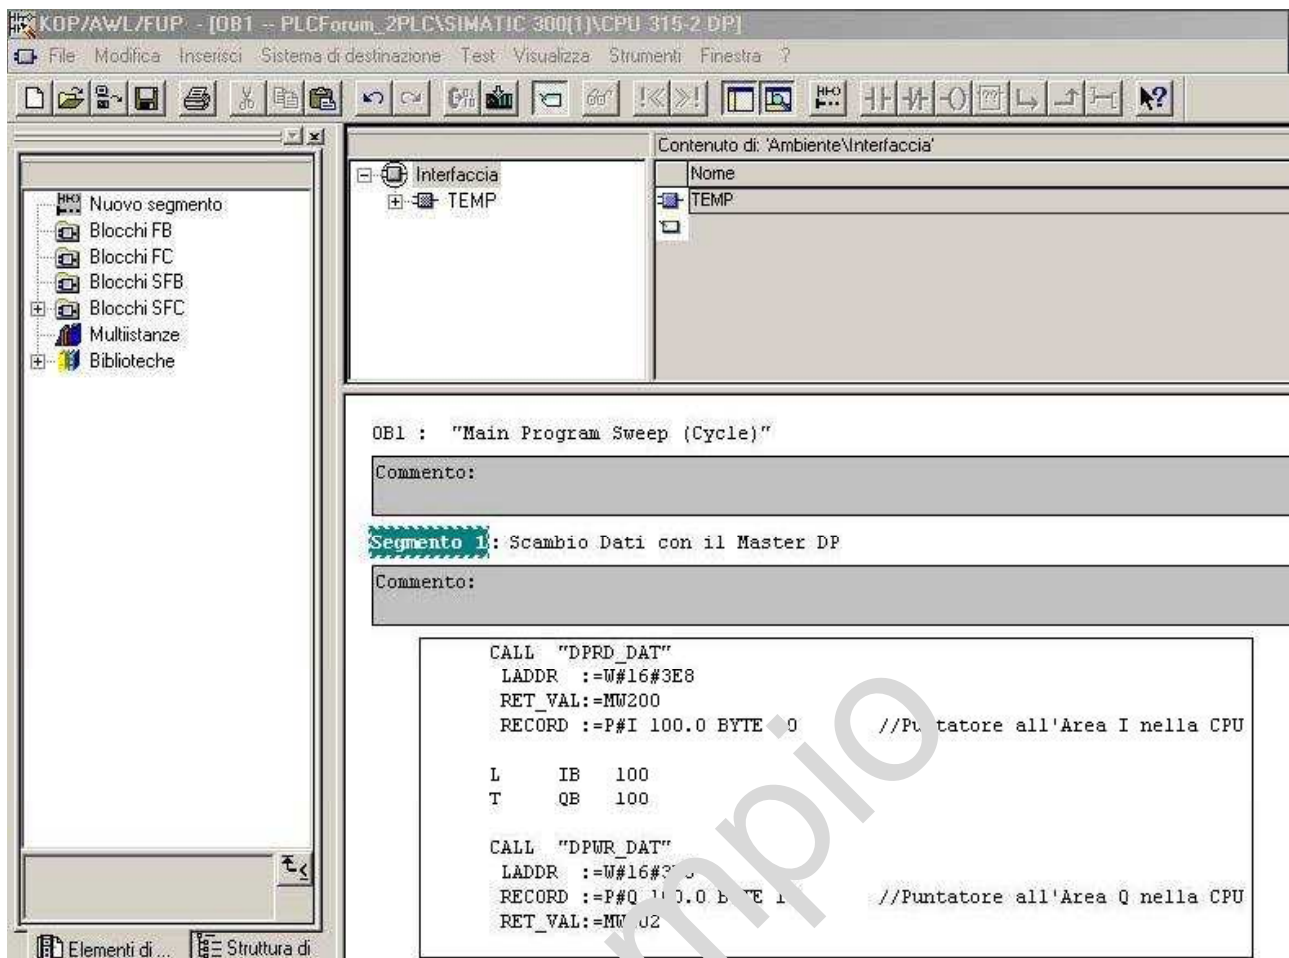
KOP/AWL/FUP - [OB1 -- PLCForum_2PLC\SIMATIC 300(1)\CPU 315-2 DP]

File Modifica Inserisci Sistema di destinazione Test Visualizza Strumenti Finestra ?

Nuovo segmento
Blocchi FB
Blocchi FC
Blocchi SFB
Blocchi SFC
Multiistanze
Biblioteche

Interfaccia
TEMP

Contenuto di: 'Ambiente\Interfaccia'

Nome
TEMP

OB1 : "Main Program Sweep (Cycle)"

Commento:

Segmento 1: Scambio Dati con il Master DP

Commento:

CALL "DPRD_DAT"
LADDR :=W#16#3E8
RET_VAL:=MW200
RECORD :=P#I 100.0 BYTE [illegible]0 //Pu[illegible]tatore all'Area I nella CPU

L IB 100
T QB 100

CALL "DPWR_DAT"
LADDR :=W#16#3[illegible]
RECORD :=P#Q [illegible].0 B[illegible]E 1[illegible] //Puntatore all'Area Q nella CPU
RET_VAL:=MW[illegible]02

Elementi di ...
Struttura di

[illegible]mpio